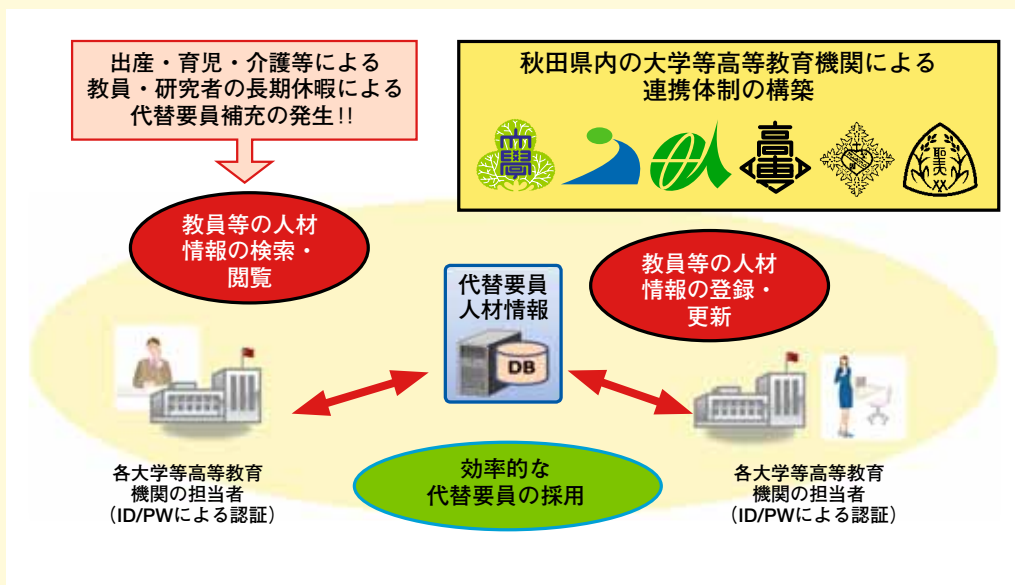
出産・育児・介護等による
教員・研究者の長期休暇による
代替要員補充の発生!!

秋田県内の大学等高等教育機関による
連携体制の構築

教員等の人材
情報の検索・
閲覧

代替要員
人材情報

DB

教員等の人材
情報の登録・
更新

各大学等高等教育
機関の担当者
(ID/PWによる認証)

効率的な
代替要員の採用

各大学等高等教育
機関の担当者
(ID/PWによる認証)